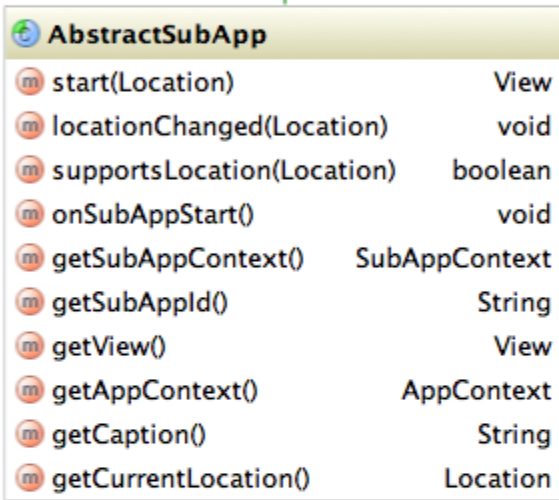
AbstractSubApp

| | |
|---|---|
| start(Location) | View |
| locationChanged(Location) | void |
| supportsLocation(Location) | boolean |
| onSubAppStart() | void |
| getSubAppContext() | SubAppContext |
| getSubAppId() | String |
| getView() | View |
| getAppContext() | AppContext |
| getCaption() | String |
| getCurrentLocation() | Location |